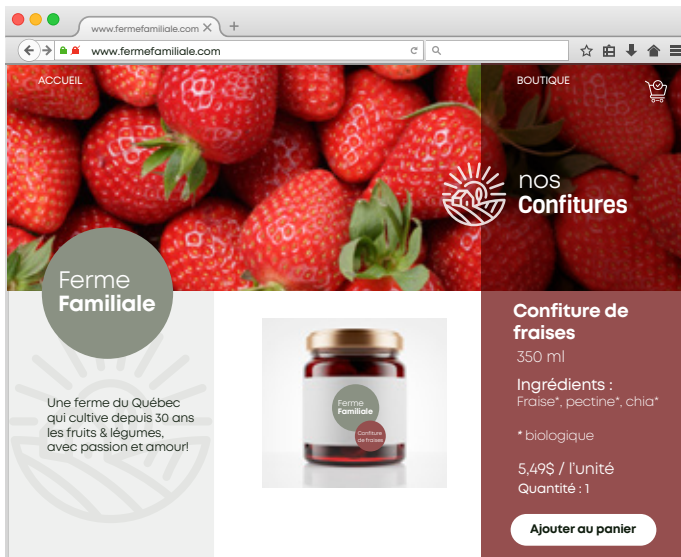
www.fermefamiliale.com ×

www.fermefamiliale.com

ACCUEIL

BOUTIQUE

nos Confitures

Ferme Familiale

Une ferme du Québec qui cultive depuis 30 ans les fruits & légumes, avec passion et amour!

Ferme Familiale

Confiture de fraises

Confiture de fraises

350 ml

Ingrédients :

Fraise*, pectine*, chia*

* biologique

5,49$ / l'unité

Quantité : 1

Ajouter au panier